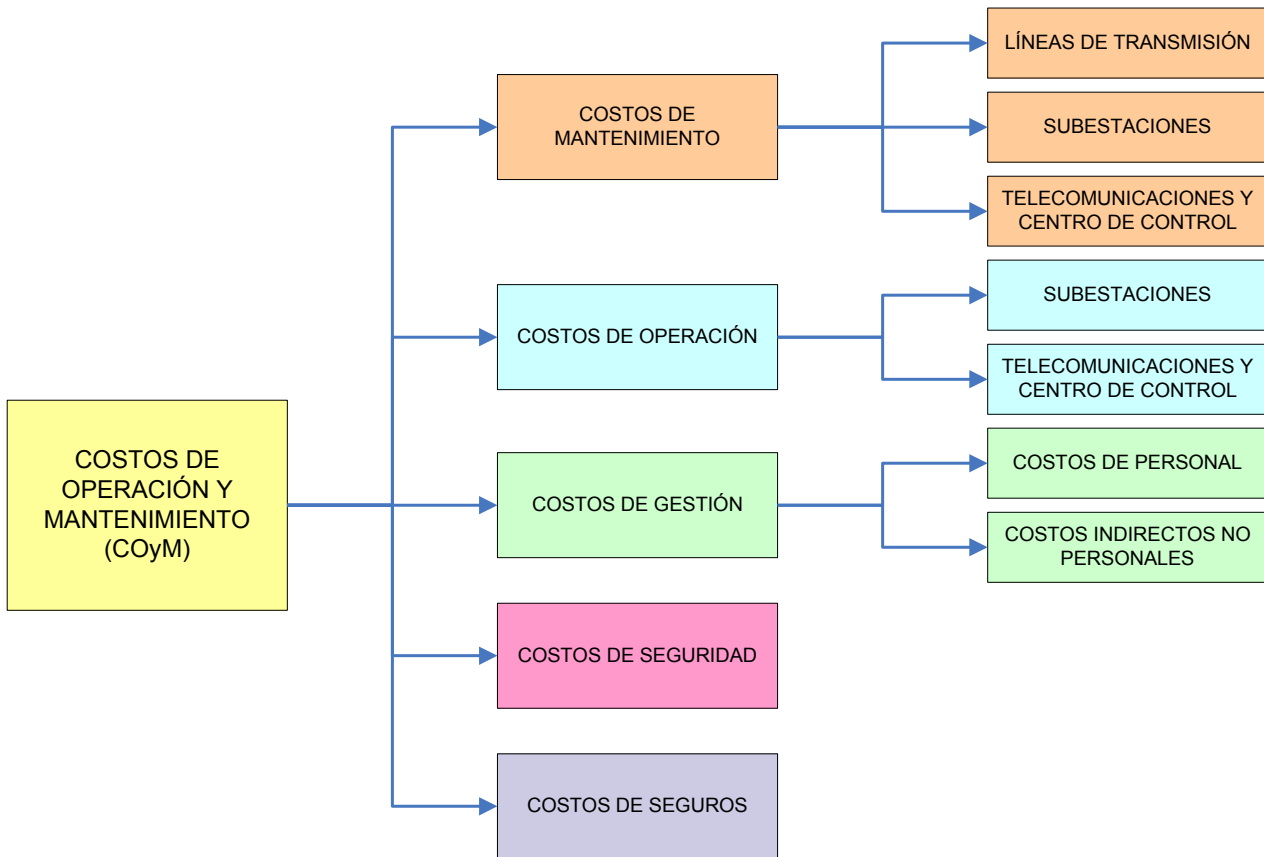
COSTOS DE OPERACIÓN Y MANTENIMIENTO (COyM)

COSTOS DE MANTENIMIENTO

LÍNEAS DE TRANSMISIÓN

SUBESTACIONES

TELECOMUNICACIONES Y CENTRO DE CONTROL

COSTOS DE OPERACIÓN

SUBESTACIONES

TELECOMUNICACIONES Y CENTRO DE CONTROL

COSTOS DE GESTIÓN

COSTOS DE PERSONAL

COSTOS INDIRECTOS NO PERSONALES

COSTOS DE SEGURIDAD

COSTOS DE SEGUROS